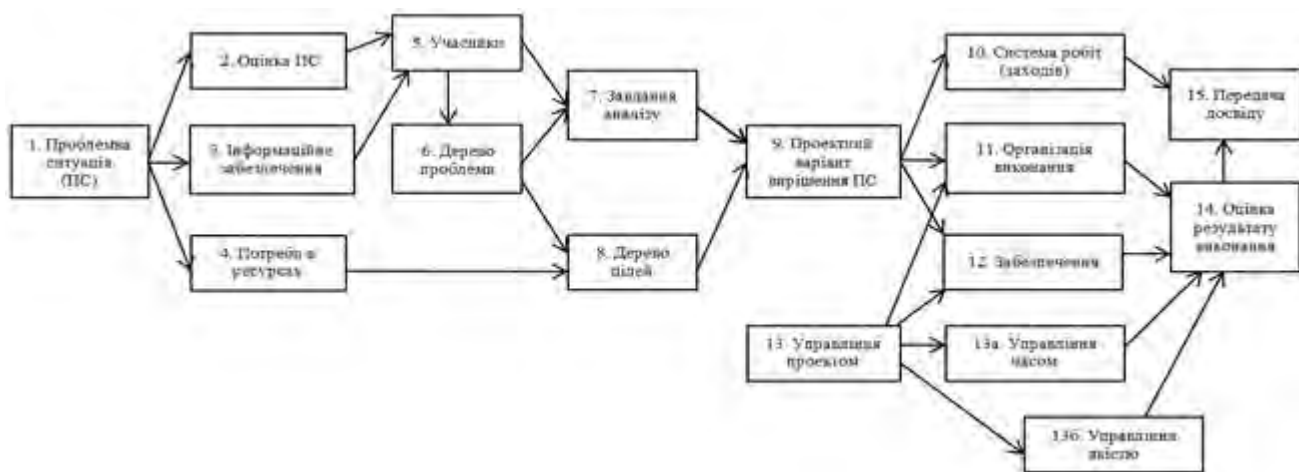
1. Проблемна ситуація (ПС)

2. Оцінка ПС

3. Інформаційне забезпечення

4. Потреба в ресурсах

5. Учасники

6. Дерево проблеми

7. Завдання аналізу

8. Дерево цілей

9. Проектний варіант вирішення ПС

10. Система робіт (заходів)

11. Організація виконання

12. Забезпечення

13. Управління проектом

13а. Управління часом

13б. Управління якістю

14. Оцінка результату виконання

15. Передача досвіду